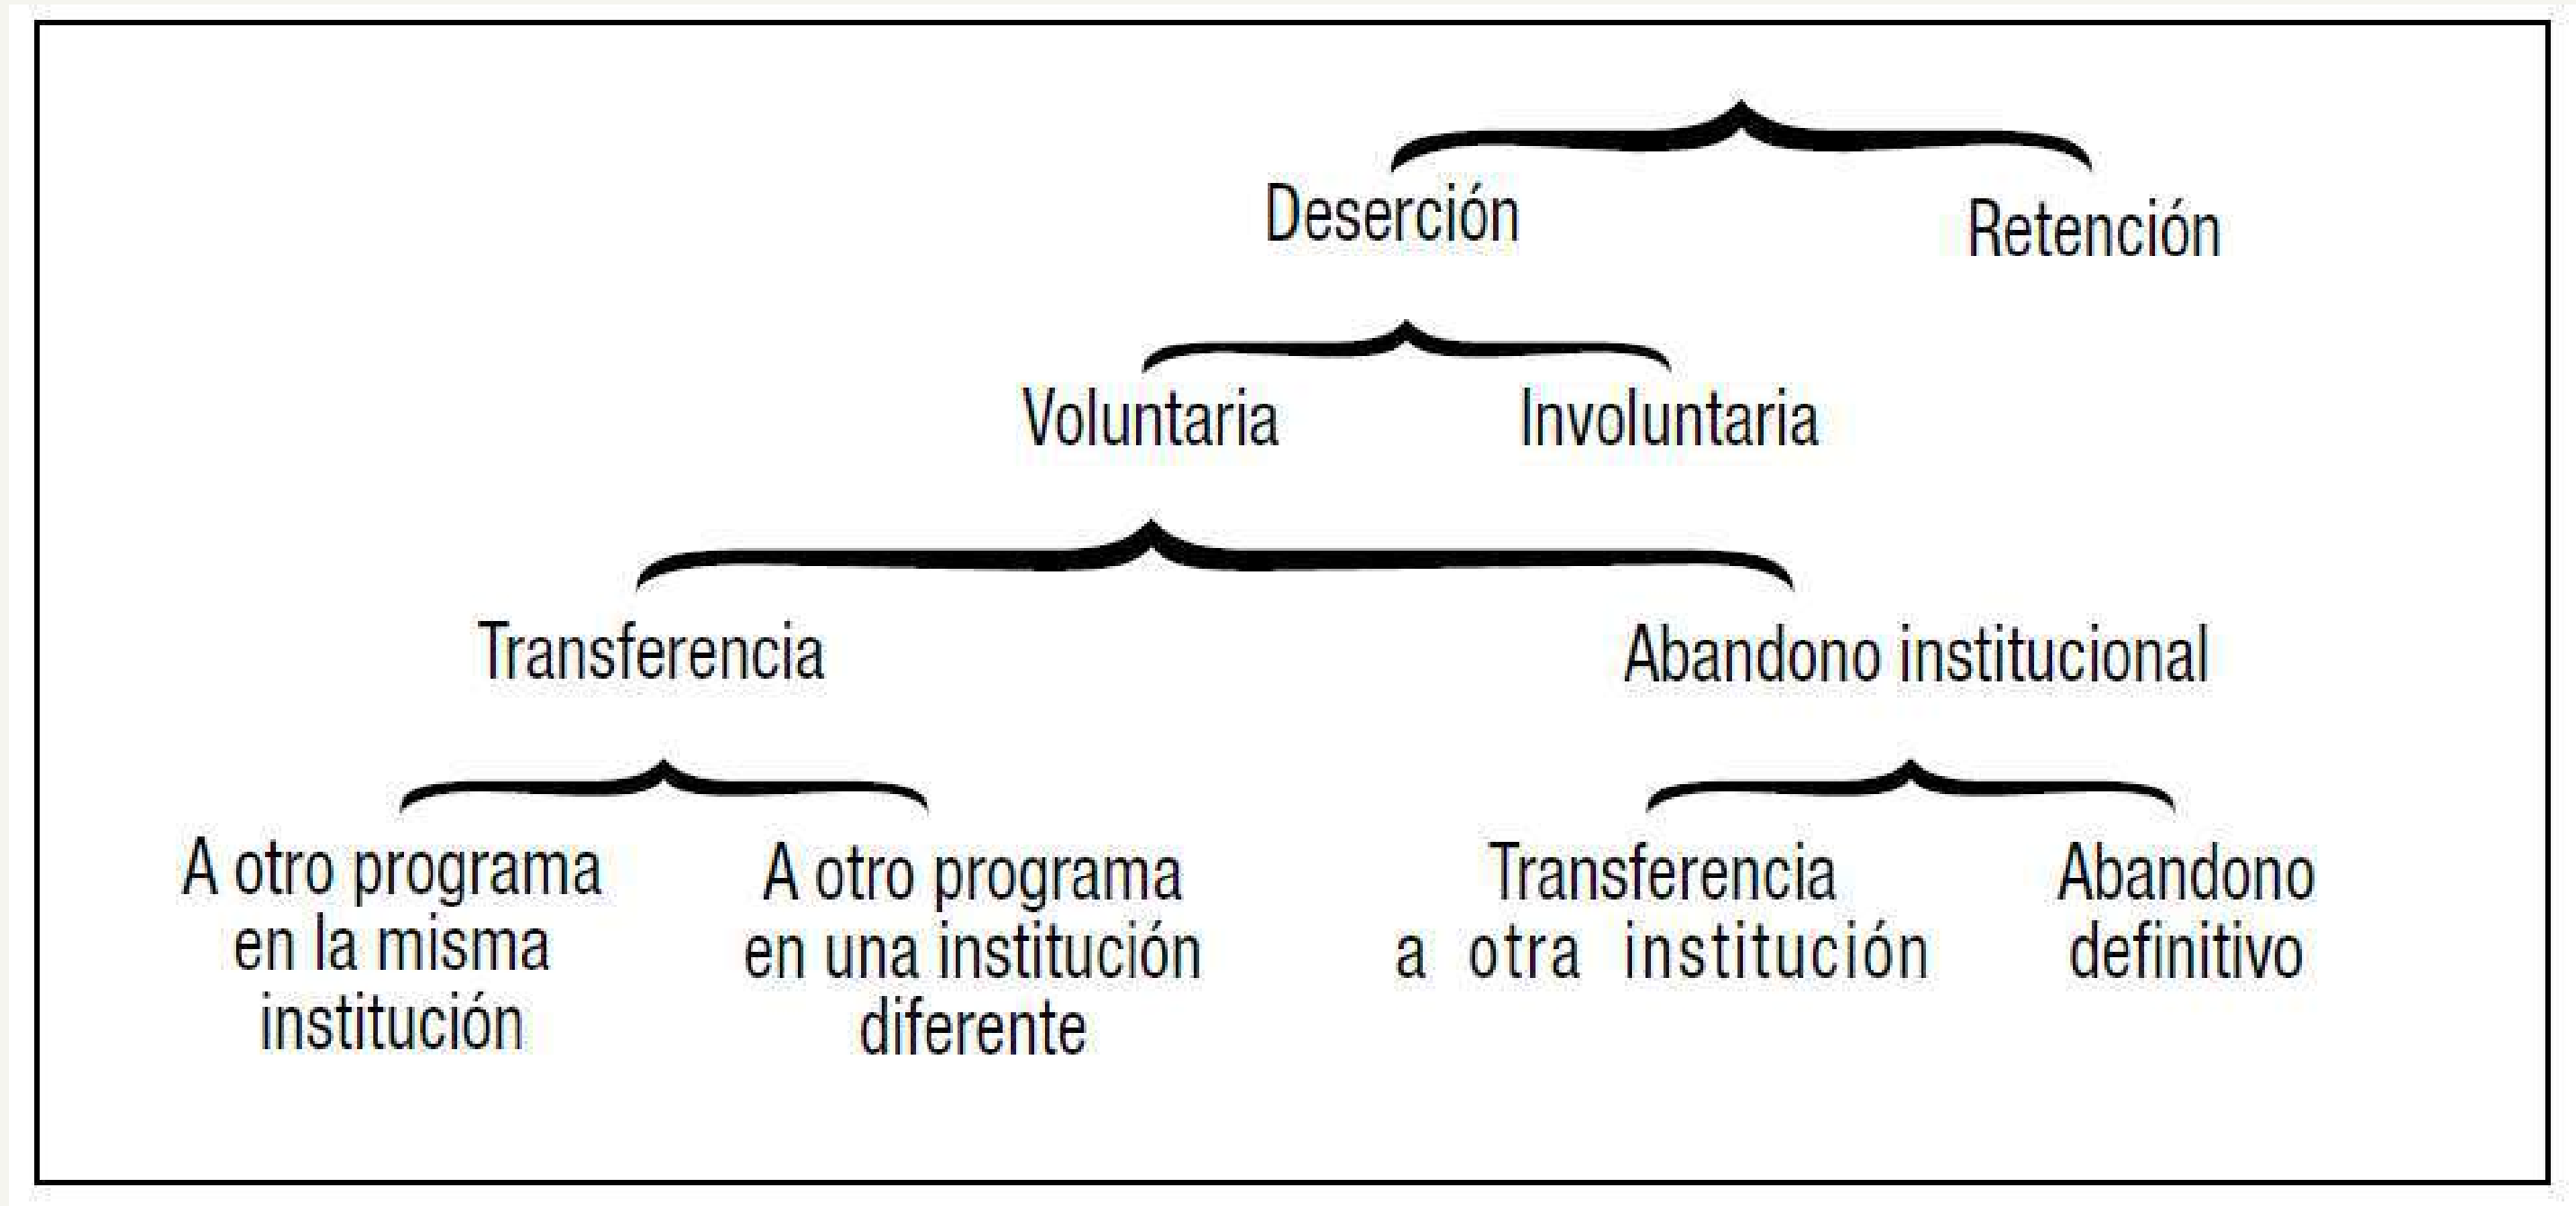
Deserción

Retención

Voluntaria

Involuntaria

Transferencia

Abandono institucional

A otro programa en la misma institución

A otro programa en una institución diferente

Transferencia a otra institución

Abandono definitivo